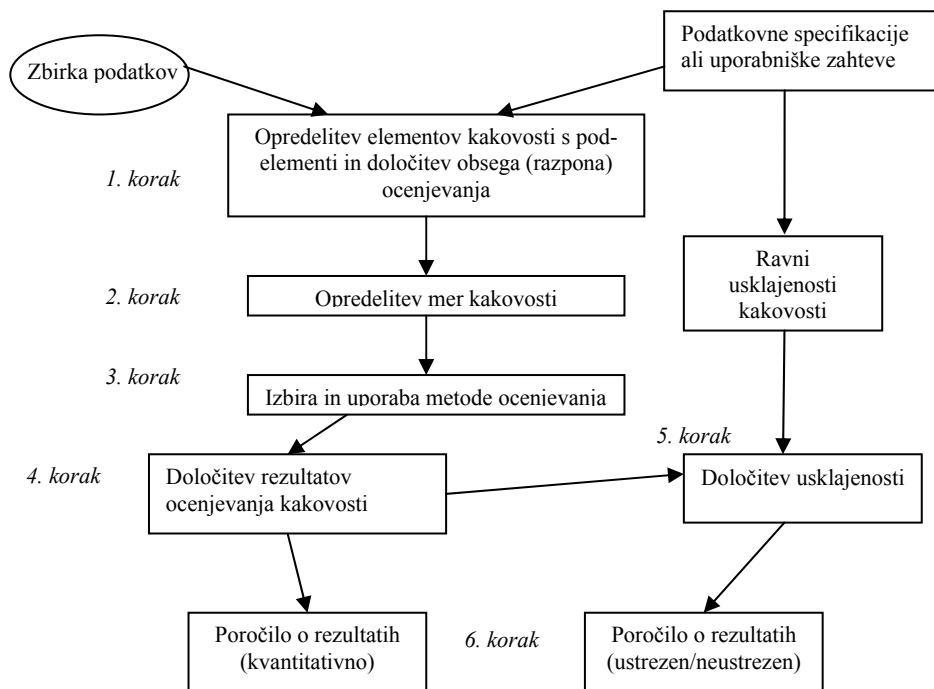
Podatkovne specifikacije ali uporabniške zahteve

Zbirka podatkov

Opredelitev elementov kakovosti s podelementi in določitev obsega (razpona) ocenjevanja

1. korak

Ravni usklajenosti kakovosti

2. korak

Opredelitev mer kakovosti

3. korak

Izbira in uporaba metode ocenjevanja

5. korak

4. korak

Določitev rezultatov ocenjevanja kakovosti

Določitev usklajenosti

Poročilo o rezultatih (kvantitativno)

6. korak

Poročilo o rezultatih (ustrezen/neustrezen)